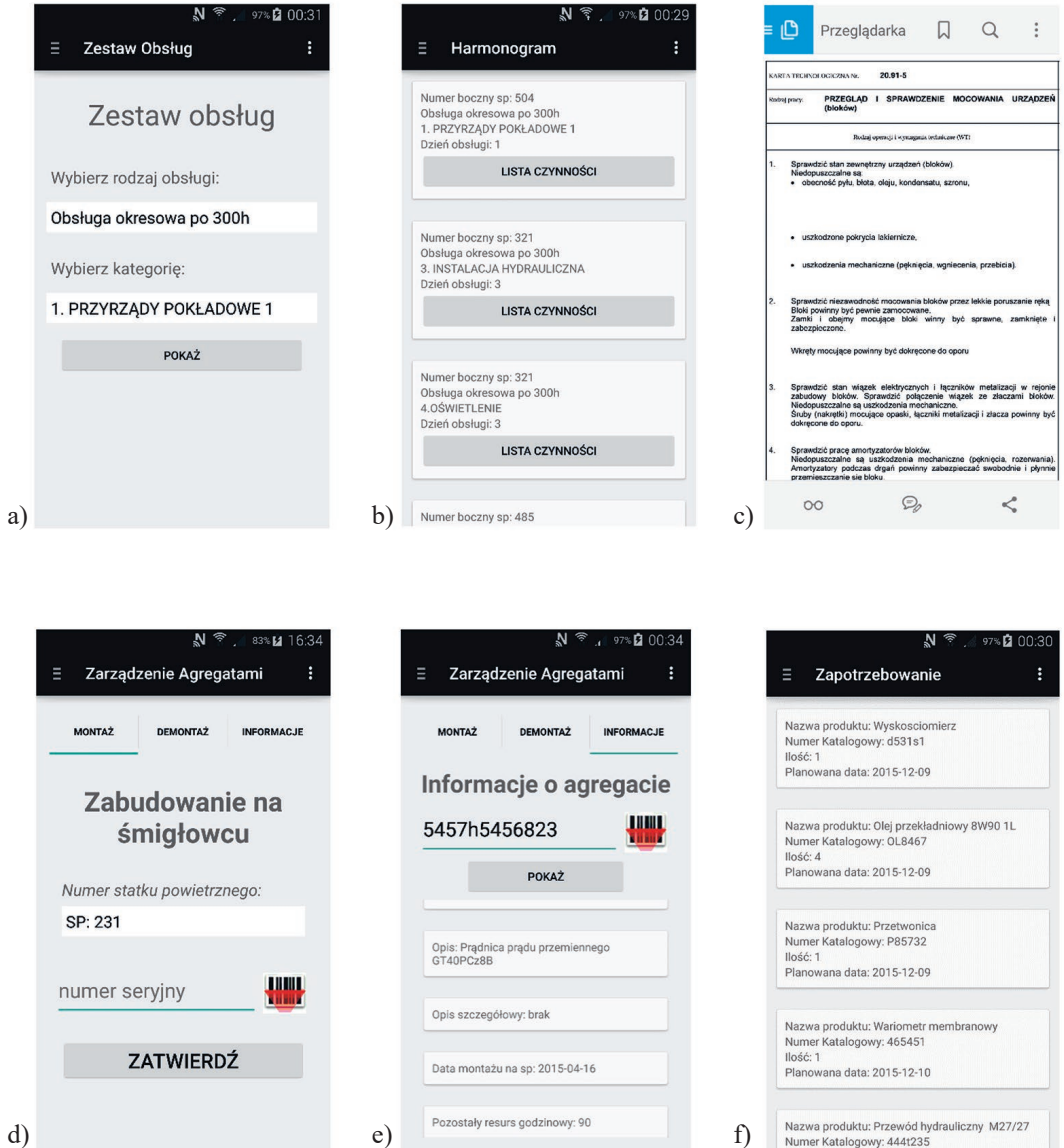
97% 00:31
Zestaw Obsług

Zestaw obsług

Wybierz rodzaj obsługi:

Obsługa okresowa po 300h

Wybierz kategorię:

1. PRZYRZĄDY POKŁADOWE 1

POKAŻ

a)

97% 00:29
Harmonogram

Numer boczny sp: 504
Obsługa okresowa po 300h
1. PRZYRZĄDY POKŁADOWE 1
Dzień obsługi: 1
LISTA CZYNNOŚCI

Numer boczny sp: 321
Obsługa okresowa po 300h
3. INSTALACJA HYDRAULICZNA
Dzień obsługi: 3
LISTA CZYNNOŚCI

Numer boczny sp: 321
Obsługa okresowa po 300h
4.OŚWIETLENIE
Dzień obsługi: 3
LISTA CZYNNOŚCI

Numer boczny sp: 485

b)

Przeglądarka

KARTA TECHNOLOGICZNA Nr. 20.91-5

Rodzaj pracy: PRZEGLĄD I SPRAWDZENIE MOCOWANIA URZĄDZEŃ (bloków)

Rodzaj operacji i wymagania techniczne (WT)

1. Sprawdzić stan zewnętrzny urządzeń (bloków).
Niedopuszczalne są:
• obecność pyłu, błota, oleju, kondensatu, szronu,

• uszkodzone pokrycia lakiernicze,

• uszkodzenia mechaniczne (pęknięcia, wgniecenia, przebicia).

2. Sprawdzić niezawodność mocowania bloków przez lekkie poruszanie ręką. Bloki powinny być pewnie zamocowane.
Zamki i obejmy mocujące bloki winny być sprawne, zamknięte i zabezpieczone.

Wkręty mocujące powinny być dokręcone do oporu

3. Sprawdzić stan wiązek elektrycznych i łączników metalizacji w rejonie zabudowy bloków. Sprawdzić połączenie wiązek ze złączami bloków. Niedopuszczalne są uszkodzenia mechaniczne.
Śruby (nakrętki) mocujące opaski, łączniki metalizacji i złącza powinny być dokręcone do oporu.

4. Sprawdzić pracę amortyzatorów bloków.
Niedopuszczalne są uszkodzenia mechaniczne (pęknięcia, rozerwania). Amortyzatory podczas drgań powinny zabezpieczać swobodnie i płynnie przemieszczanie się bloku.

c)

83% 16:34
Zarządzenie Agregatami

MONTAŻ DEMONTAŻ INFORMACJE

Zabudowanie na śmigłowcu

Numer statku powietrznego:

SP: 231

numer seryjny

ZATWIERDŹ

d)

97% 00:34
Zarządzenie Agregatami

MONTAŻ DEMONTAŻ INFORMACJE

Informacje o agregacie

5457h5456823

POKAŻ

Opis: Prądnica prądu przemiennego GT40PCz8B

Opis szczegółowy: brak

Data montażu na sp: 2015-04-16

Pozostały resurs godzinowy: 90

e)

97% 00:30
Zapotrzebowanie

Nazwa produktu: Wyskosciomierz
Numer Katalogowy: d531s1
Ilość: 1
Planowana data: 2015-12-09

Nazwa produktu: Olej przekładniowy 8W90 1L
Numer Katalogowy: OL8467
Ilość: 4
Planowana data: 2015-12-09

Nazwa produktu: Przetwonica
Numer Katalogowy: P85732
Ilość: 1
Planowana data: 2015-12-09

Nazwa produktu: Wariometr membranowy
Numer Katalogowy: 465451
Ilość: 1
Planowana data: 2015-12-10

Nazwa produktu: Przewód hydrauliczny M27/27
Numer Katalogowy: 444t235

f)